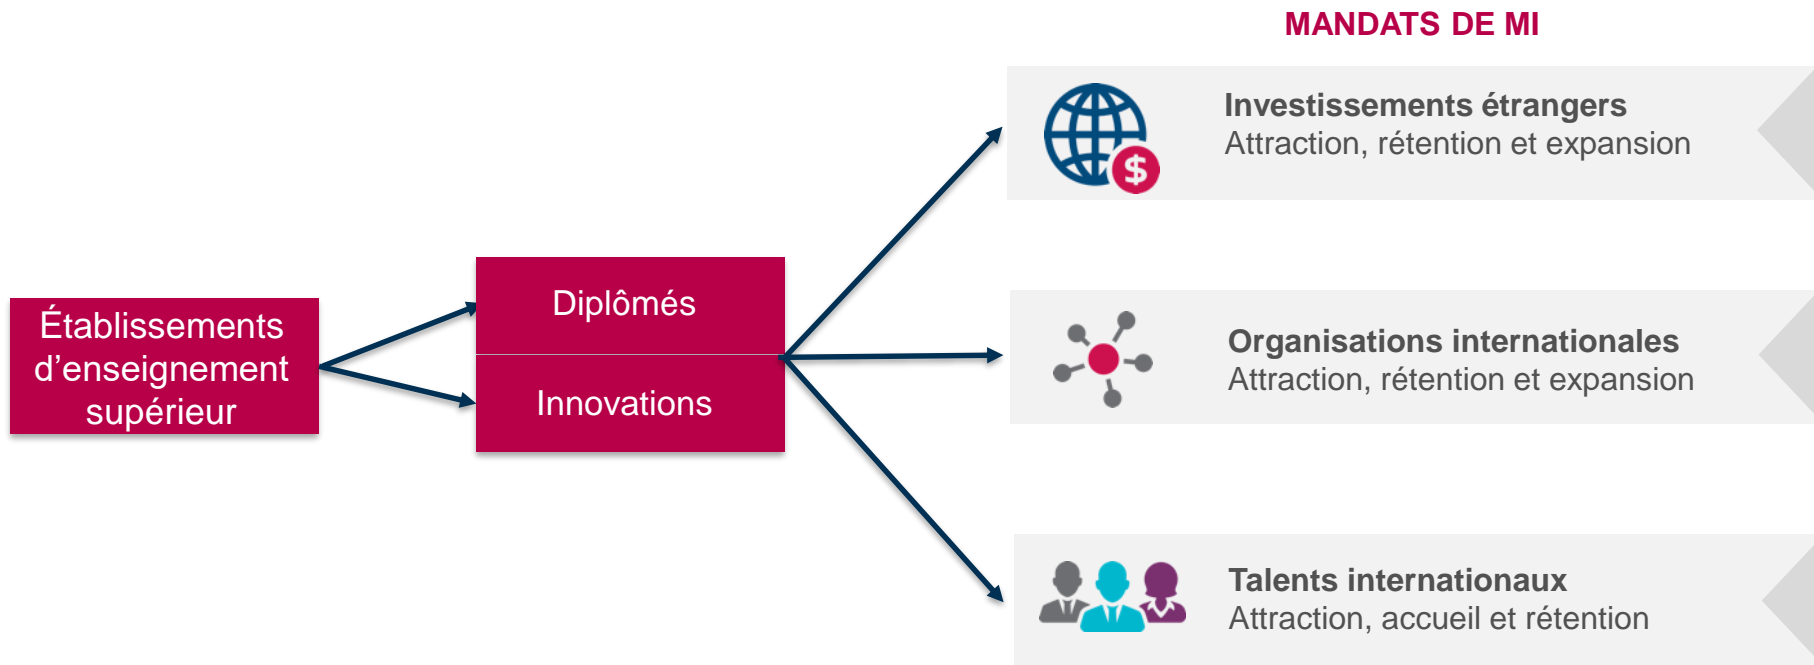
MANDATS DE MI

Établissements d’enseignement supérieur

Diplômés

Innovations

Investissements étrangers
Attraction, rétention et expansion

$

Organisations internationales
Attraction, rétention et expansion

Talents internationaux
Attraction, accueil et rétention